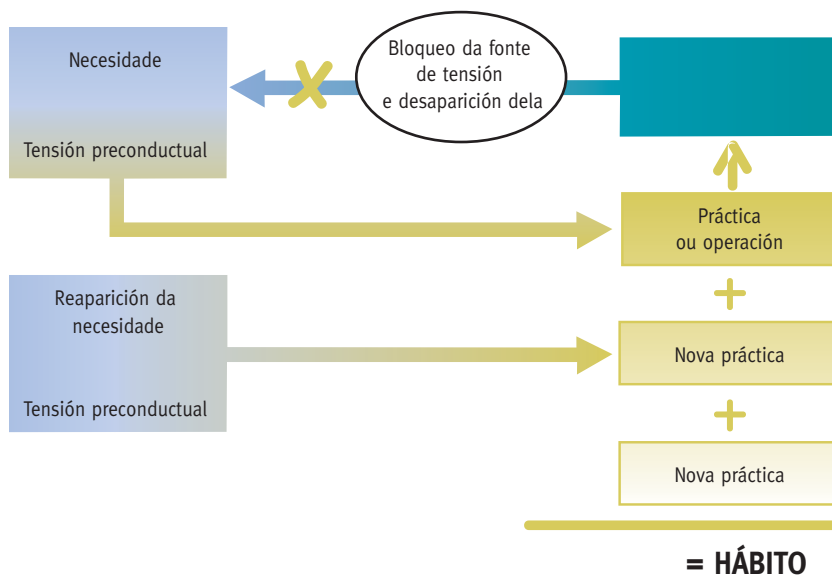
Necesidade

Tensión preconductual

Bloqueo da fonte de tensión e desaparición dela

Práctica ou operación

+

Reaparición da necesidade

Tensión preconductual

Nova práctica

+

Nova práctica

= HÁBITO